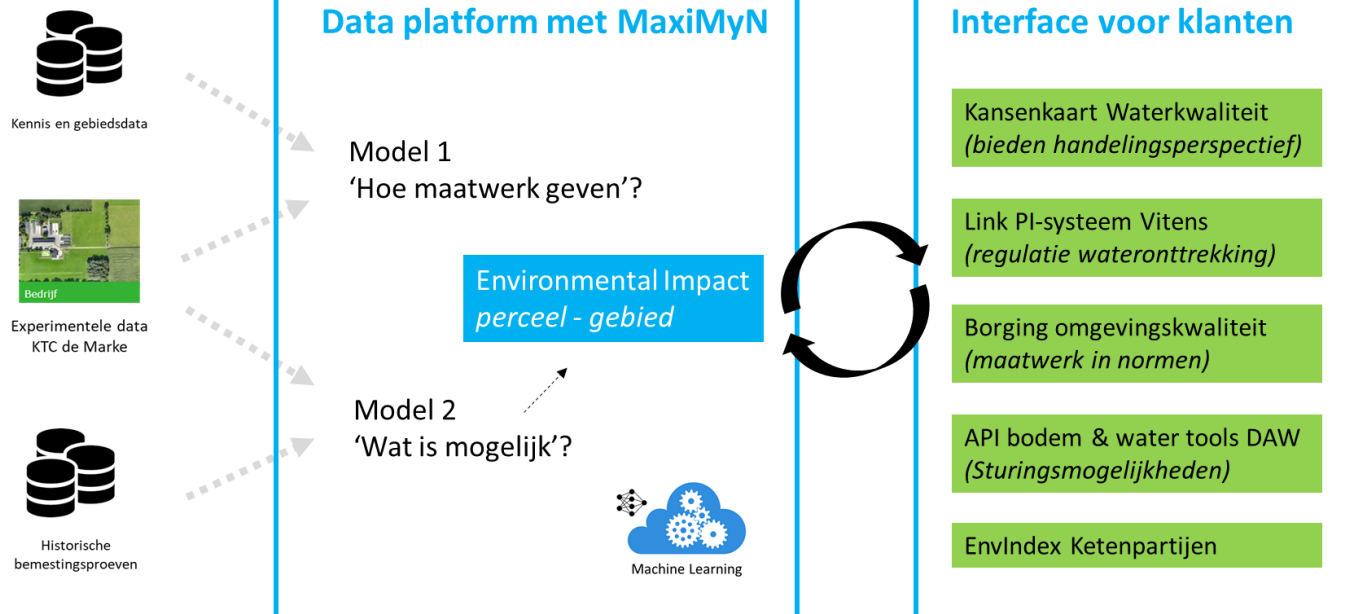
Kennis en gebiedsdata

Bedrijf

Experimentele data
KTC de Marke

Historische bemestingsproeven

Data platform met MaxiMyN

Model 1
'Hoe maatwerk geven'?

Environmental Impact
*perceel - gebied*

Model 2
'Wat is mogelijk'?

Machine Learning

Interface voor klanten

Kansenkaart Waterkwaliteit
*(bieden handelingsperspectief)*

Link PI-systeem Vitens
*(regulatie wateronttrekking)*

Borging omgevingskwaliteit
*(maatwerk in normen)*

API bodem & water tools DAW
*(Sturingsmogelijkheden)*

EnvIndex Ketenpartijen